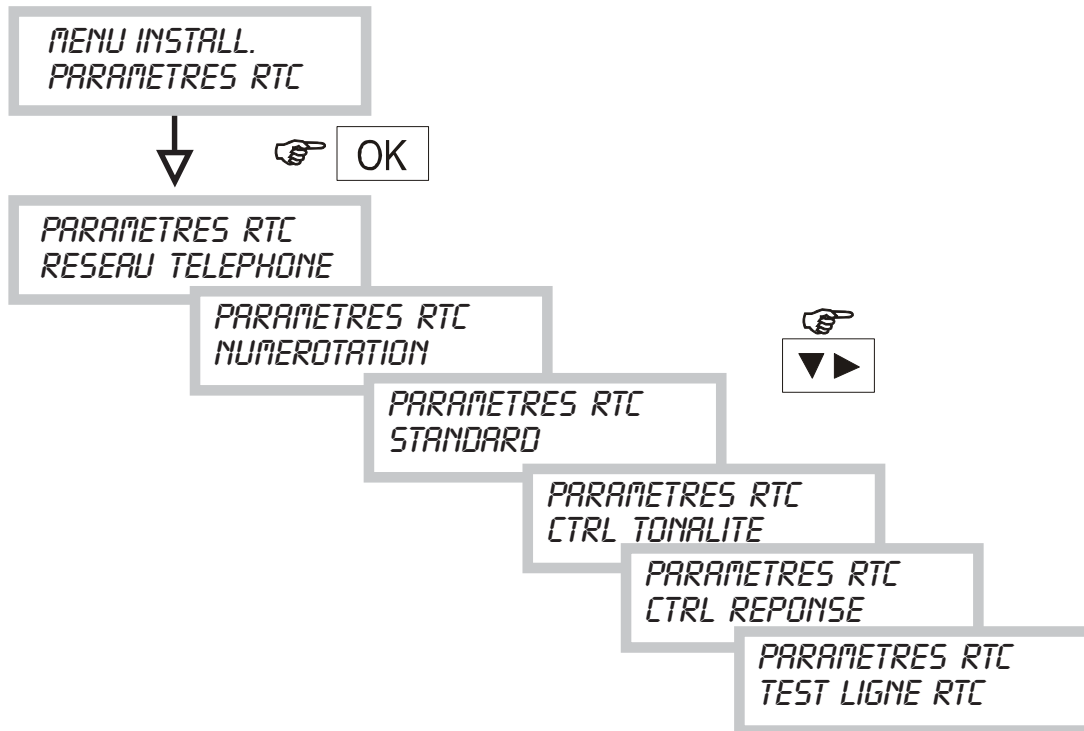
MENU INSTALL.
PARAMETRES RTC

OK

PARAMETRES RTC
RESEAU TELEPHONE

PARAMETRES RTC
NUMEROTATION

▼►

PARAMETRES RTC
STANDARD

PARAMETRES RTC
CTRL TONALITE

PARAMETRES RTC
CTRL REPONSE

PARAMETRES RTC
TEST LIGNE RTC